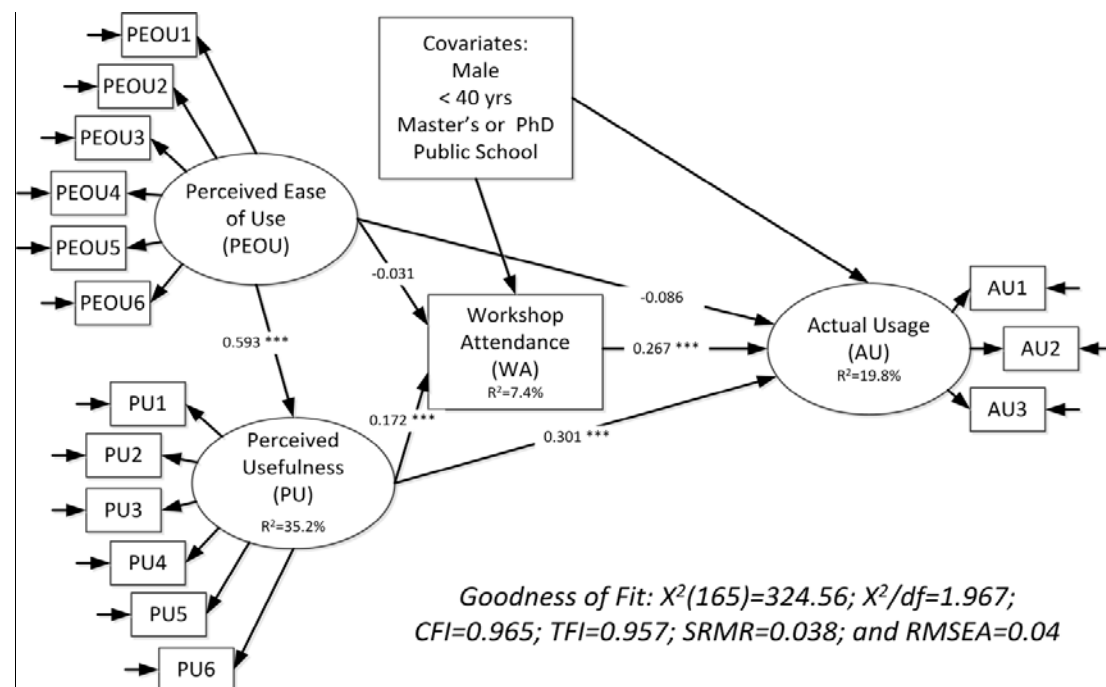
PEOU1

PEOU2

PEOU3

PEOU4

PEOU5

PEOU6

Perceived Ease of Use (PEOU)

Covariates: Male < 40 yrs Master's or PhD Public School

-0.031

-0.086

0.593 ***

Workshop Attendance (WA) $R^2$=7.4%

0.267 ***

Actual Usage (AU) $R^2$=19.8%

AU1

AU2

AU3

PU1

PU2

PU3

PU4

PU5

PU6

0.172 ***

0.301 ***

Perceived Usefulness (PU) $R^2$=35.2%

Goodness of Fit: $X^2(165)$=324.56; $X^2/df$=1.967; CFI=0.965; TFI=0.957; SRMR=0.038; and RMSEA=0.04